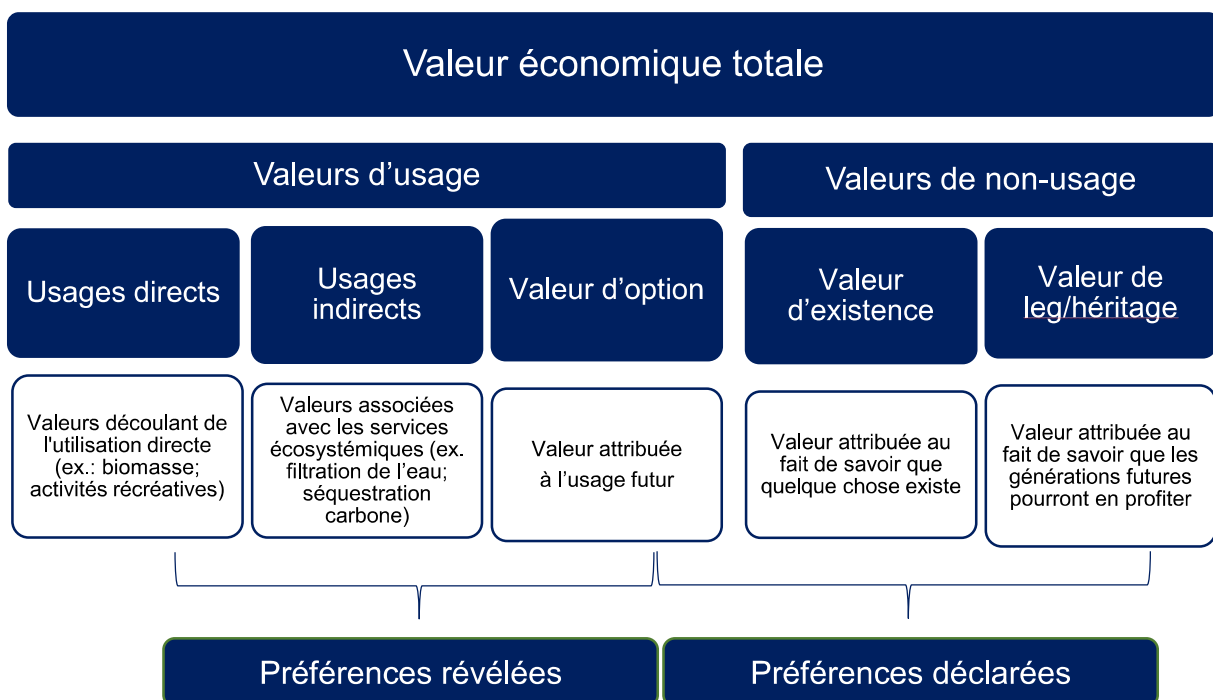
Valeur économique totale

Valeurs d’usage

Valeurs de non-usage

Usages directs

Usages indirects

Valeur d’option

Valeur d’existence

Valeur de leg/héritage

Valeurs découlant de l'utilisation directe (ex.: biomasse; activités récréatives)

Valeurs associées avec les services écosystémiques (ex. filtration de l’eau; séquestration carbone)

Valeur attribuée à l’usage futur

Valeur attribuée au fait de savoir que quelque chose existe

Valeur attribuée au fait de savoir que les générations futures pourront en profiter

Préférences révélées

Préférences déclarées